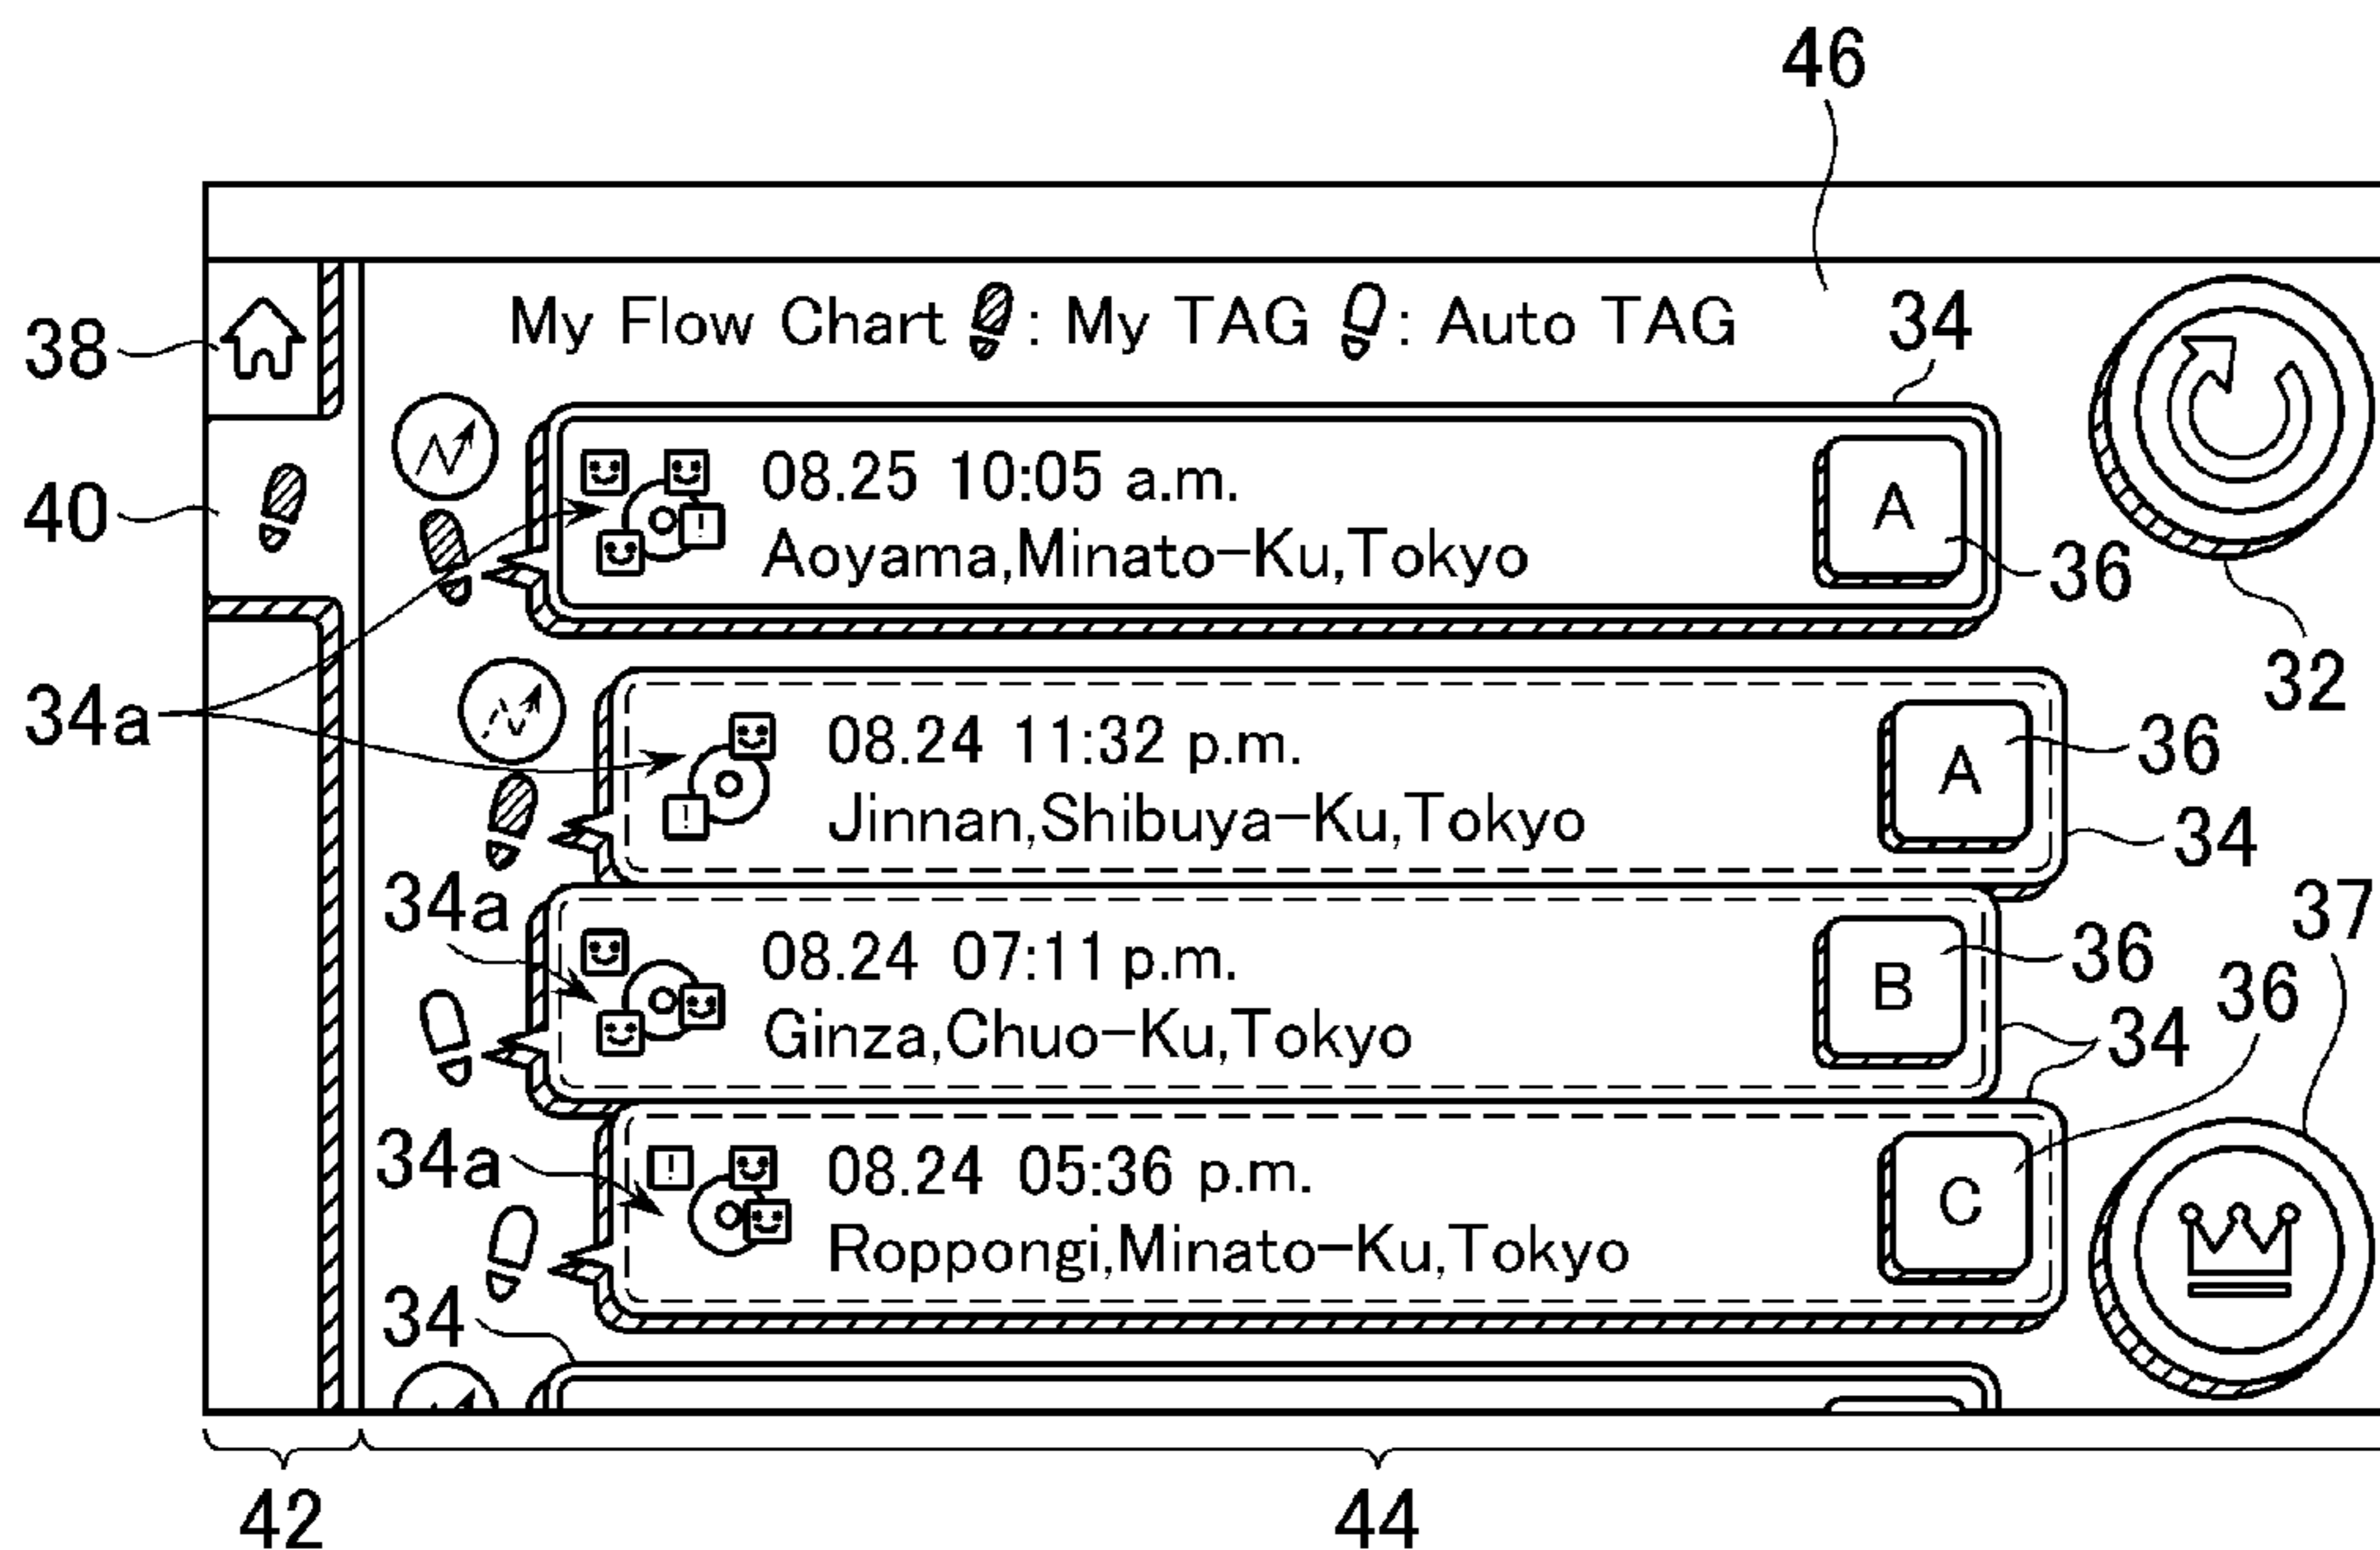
46

38

My Flow Chart : My TAG : Auto TAG

34

40

08.25 10:05 a.m.
Aoyama,Minato-Ku,Tokyo

A

36

32

34a

08.24 11:32 p.m.
Jinnan,Shibuya-Ku,Tokyo

A

36

34

34a

08.24 07:11 p.m.
Ginza,Chuo-Ku,Tokyo

B

36

37

36

34

34a

08.24 05:36 p.m.
Roppongi,Minato-Ku,Tokyo

C

34

42

44